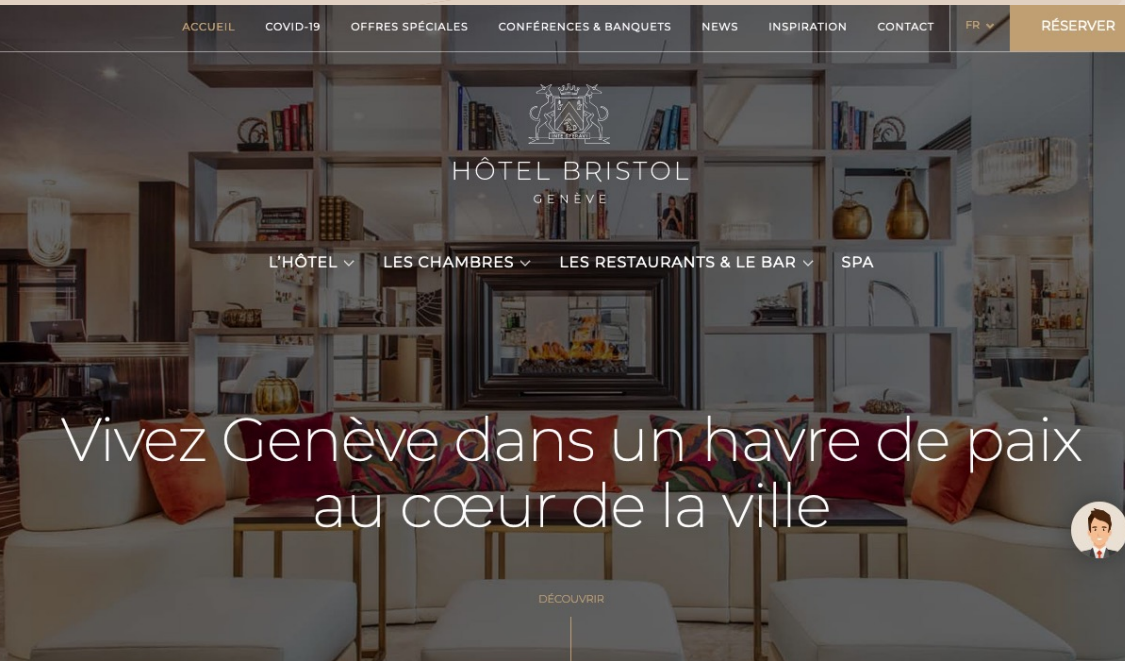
ACCUEIL COVID-19 OFFRES SPÉCIALES CONFÉRENCES & BANQUETS NEWS INSPIRATION CONTACT FR RÉSERVER

HÔTEL BRISTOL
GENÈVE

L'HÔTEL LES CHAMBRES LES RESTAURANTS & LE BAR SPA

Vivez Genève dans un havre de paix au cœur de la ville

DÉCOUVRIR